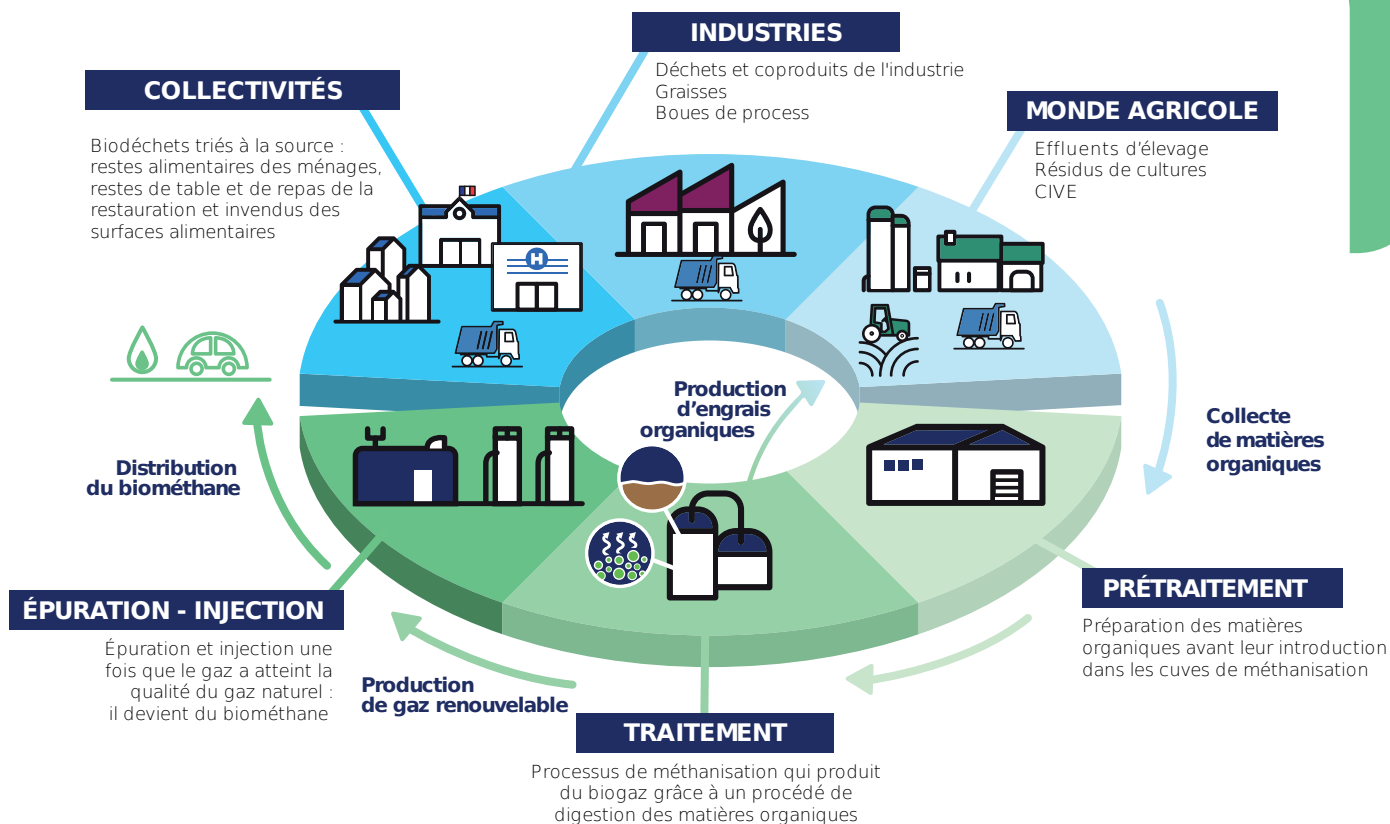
INDUSTRIES

Déchets et coproduits de l'industrie
Graisses
Boues de process

COLLECTIVITÉS

Biodéchets triés à la source : restes alimentaires des ménages, restes de table et de repas de la restauration et invendus des surfaces alimentaires

MONDE AGRICOLE

Effluents d'élevage
Résidus de cultures
CIVE

Production d'engrais organiques

Collecte de matières organiques

Distribution du biométhane

PRÉTRAITEMENT

Préparation des matières organiques avant leur introduction dans les cuves de méthanisation

ÉPURATION - INJECTION

Épuration et injection une fois que le gaz a atteint la qualité du gaz naturel : il devient du biométhane

Production de gaz renouvelable

TRAITEMENT

Processus de méthanisation qui produit du biogaz grâce à un procédé de digestion des matières organiques